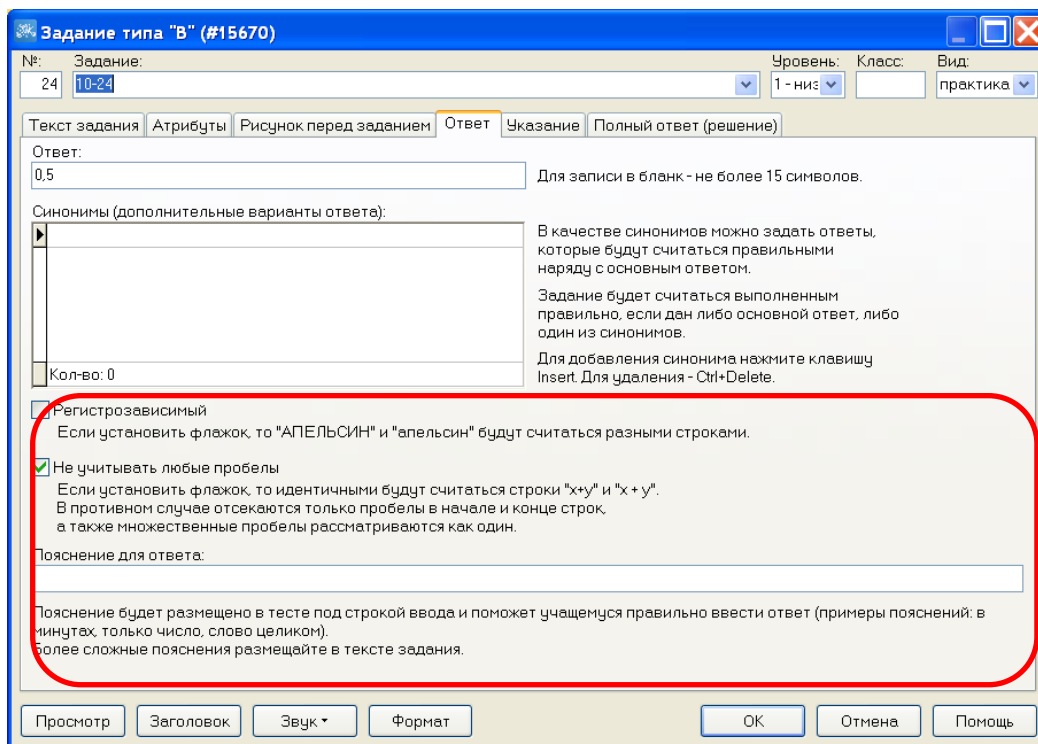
Задание типа "В" (#15670)

№: 24
Задание: 10-24
Уровень: 1 - низ
Класс:
Вид: практика

Текст задания | Атрибуты | Рисунок перед заданием | Ответ | Указание | Полный ответ (решение)

Ответ:
0,5
Для записи в бланк - не более 15 символов.

Синонимы (дополнительные варианты ответа):
Кол-во: 0

В качестве синонимов можно задать ответы, которые будут считаться правильными наряду с основным ответом.

Задание будет считаться выполненным правильно, если дан либо основной ответ, либо один из синонимов.

Для добавления синонима нажмите клавишу Insert. Для удаления - Ctrl+Delete.

Регистрозависимый
Если установить флажок, то "АПЕЛЬСИН" и "апельсин" будут считаться разными строками.

Не учитывать любые пробелы
Если установить флажок, то идентичными будут считаться строки "x+y" и "x + y".
В противном случае отсекаются только пробелы в начале и конце строк, а также множественные пробелы рассматриваются как один.

Пояснение для ответа:

Пояснение будет размещено в тесте под строкой ввода и поможет учащемуся правильно ввести ответ (примеры пояснений: в минутах, только число, слово целиком).
Более сложные пояснения размещайте в тексте задания.

Просмотр | Заголовок | Звук | Формат | OK | Отмена | Помощь